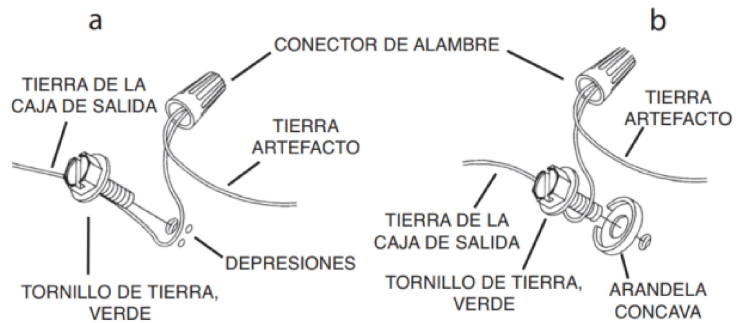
a

b

CONECTOR DE ALAMBRE

TIERRA DE LA CAJA DE SALIDA

TIERRA ARTEFACTO

TIERRA ARTEFACTO

DEPRESIONES

TORNILLO DE TIERRA, VERDE

TIERRA DE LA CAJA DE SALIDA

TORNILLO DE TIERRA, VERDE

ARANDELA CONCAVA